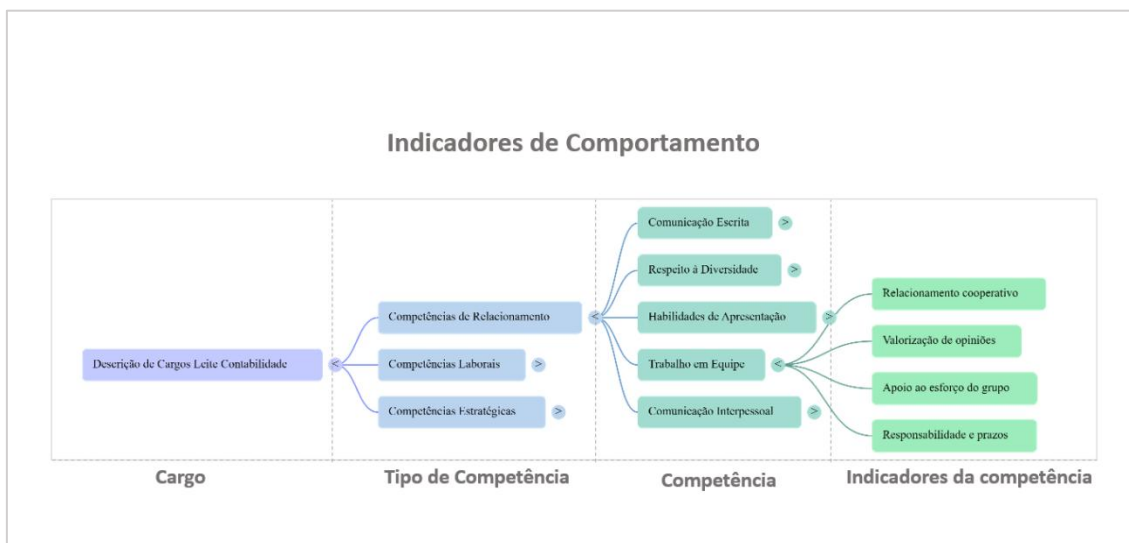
Indicadores de Comportamento

Descrição de Cargos Leite Contabilidade <

Competências de Relacionamento <

Competências Laborais >

Competências Estratégicas >

Comunicação Escrita >

Respeito à Diversidade >

Habilidades de Apresentação >

Trabalho em Equipe <

Comunicação Interpessoal >

Relacionamento cooperativo

Valorização de opiniões

Apoio ao esforço do grupo

Responsabilidade e prazos

Cargo

Tipo de Competência

Competência

Indicadores da competência